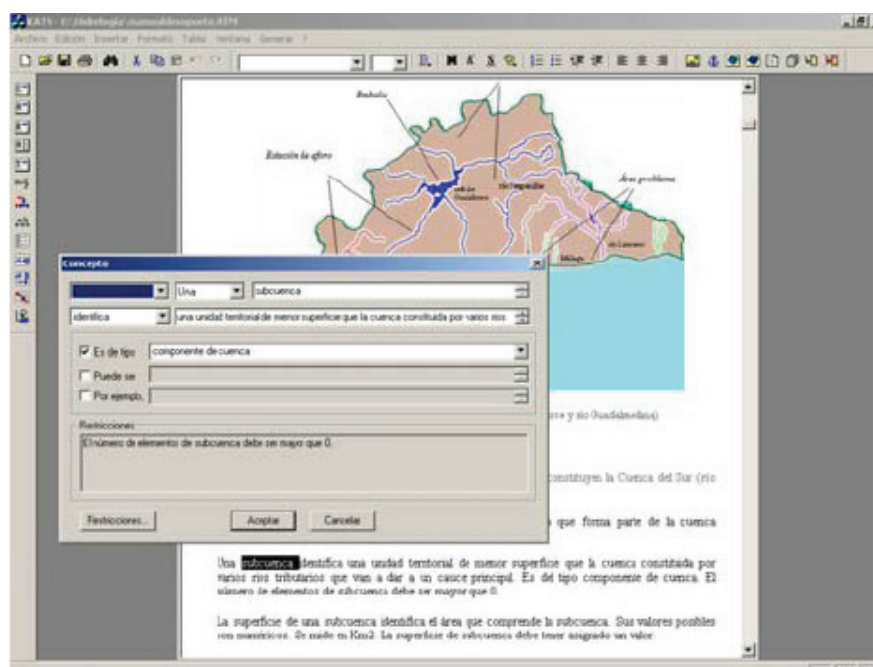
KATS - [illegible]
Archivo Edición Insertar Formato Tabla Ventana General ?

Embalse
Estación de aforo
Área problema
Málaga

Concepto
Una
subcuenca
identifica
una unidad territorial de menor superficie que la cuenca constituida por varios ríos
Es de tipo
componente de cuenca
Puede ser
Por ejemplo,
Restricciones
El número de elementos de subcuenca debe ser mayor que 0.
Restricciones...
Aceptar
Cancelar

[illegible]rce y río Guadalmedina)

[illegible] constituyen la Cuenca del Sur (río

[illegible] que forma parte de la cuenca

Una subcuenca identifica una unidad territorial de menor superficie que la cuenca constituida por varios ríos tributarios que van a dar a un cauce principal. Es del tipo componente de cuenca. El número de elementos de subcuenca debe ser mayor que 0.

La superficie de una subcuenca identifica el área que comprende la subcuenca. Sus valores posibles son numéricos. Se mide en Km2. La superficie de subcuenca debe tener asignado un valor.